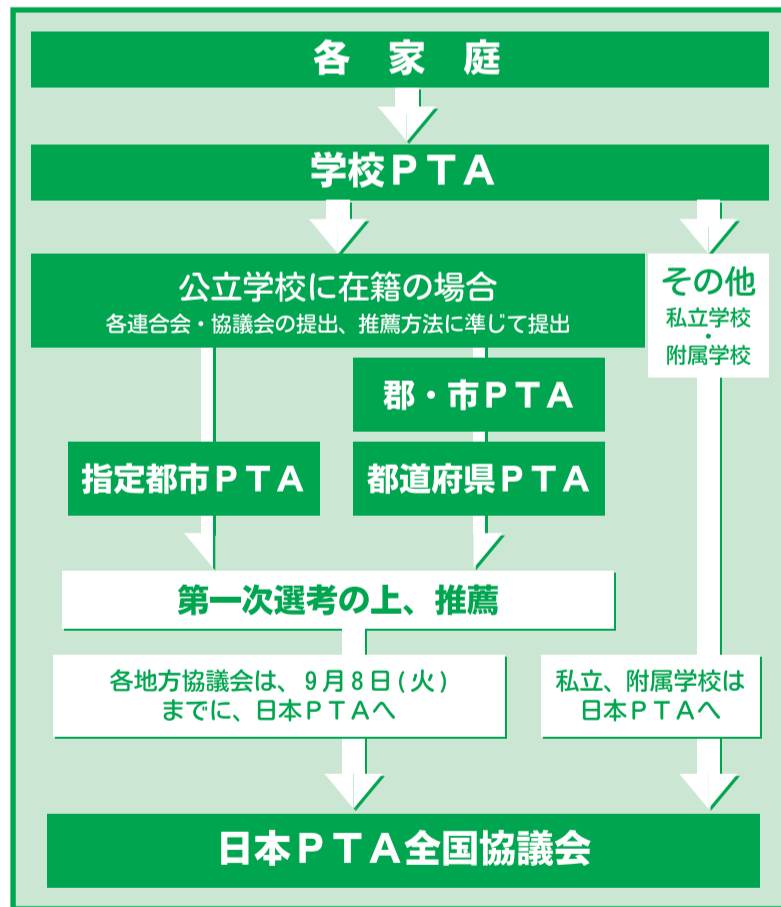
各　家　庭

学校ＰＴＡ

公立学校に在籍の場合
各連合会・協議会の提出、推薦方法に準じて提出

その他
私立学校
・
附属学校

郡・市ＰＴＡ

指定都市ＰＴＡ

都道府県ＰＴＡ

第一次選考の上、推薦

各地方協議会は、９月８日（火）までに、日本ＰＴＡへ

私立、附属学校は日本ＰＴＡへ

日本ＰＴＡ全国協議会